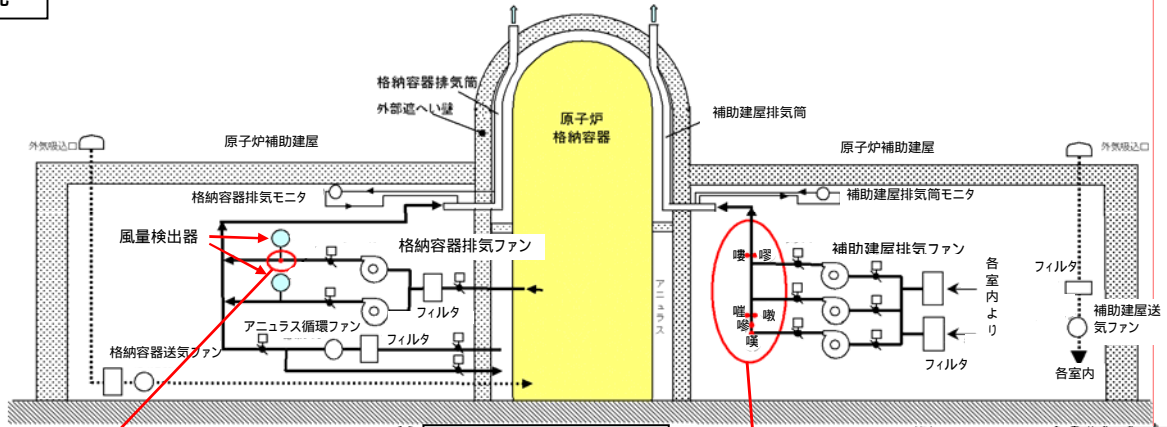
格納容器排気筒
外部遮へい壁
原子炉格納容器
補助建屋排気筒
外気吸込口
原子炉補助建屋
原子炉補助建屋
外気吸込口
格納容器排気モニタ
補助建屋排気筒モニタ
風量検出器
格納容器排気ファン
補助建屋排気ファン
各室内より
フィルタ
アニュラス
フィルタ
アニュラス循環ファン
フィルタ
補助建屋送気ファン
格納容器送気ファン
フィルタ
各室内
嘍 嘐
嗺 嗋 噉
嗼